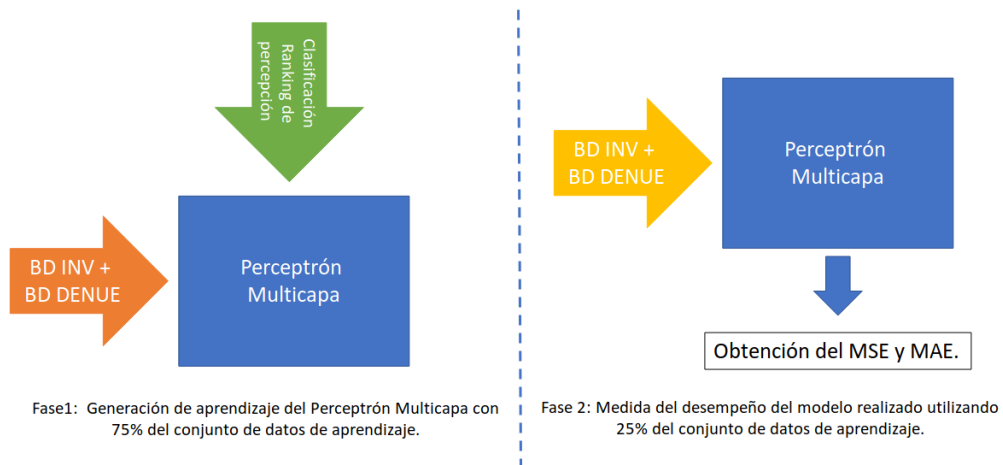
Clasificación Ranking de percepción

BD INV + BD DENUE

Perceptrón Multicapa

Fase1: Generación de aprendizaje del Perceptrón Multicapa con 75% del conjunto de datos de aprendizaje.

BD INV + BD DENUE

Perceptrón Multicapa

Obtención del MSE y MAE.

Fase 2: Medida del desempeño del modelo realizado utilizando 25% del conjunto de datos de aprendizaje.